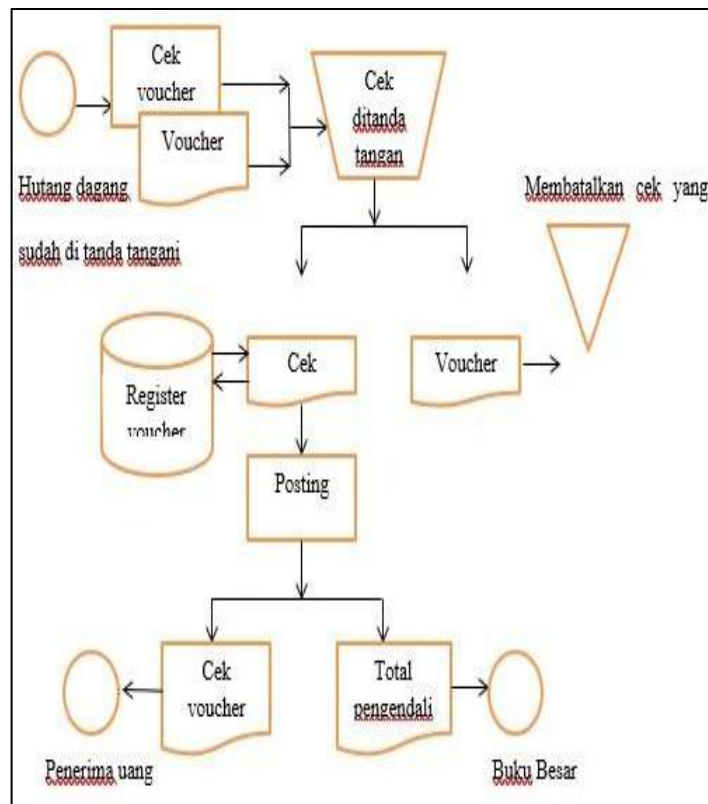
Cek voucher

Voucher

Cek ditanda tangan

Hutang dagang

sudah di tanda tangani

Membatalkan cek yang

Register voucher

Cek

Voucher

Posting

Cek voucher

Total pengendali

Penerima uang

Buku Besar